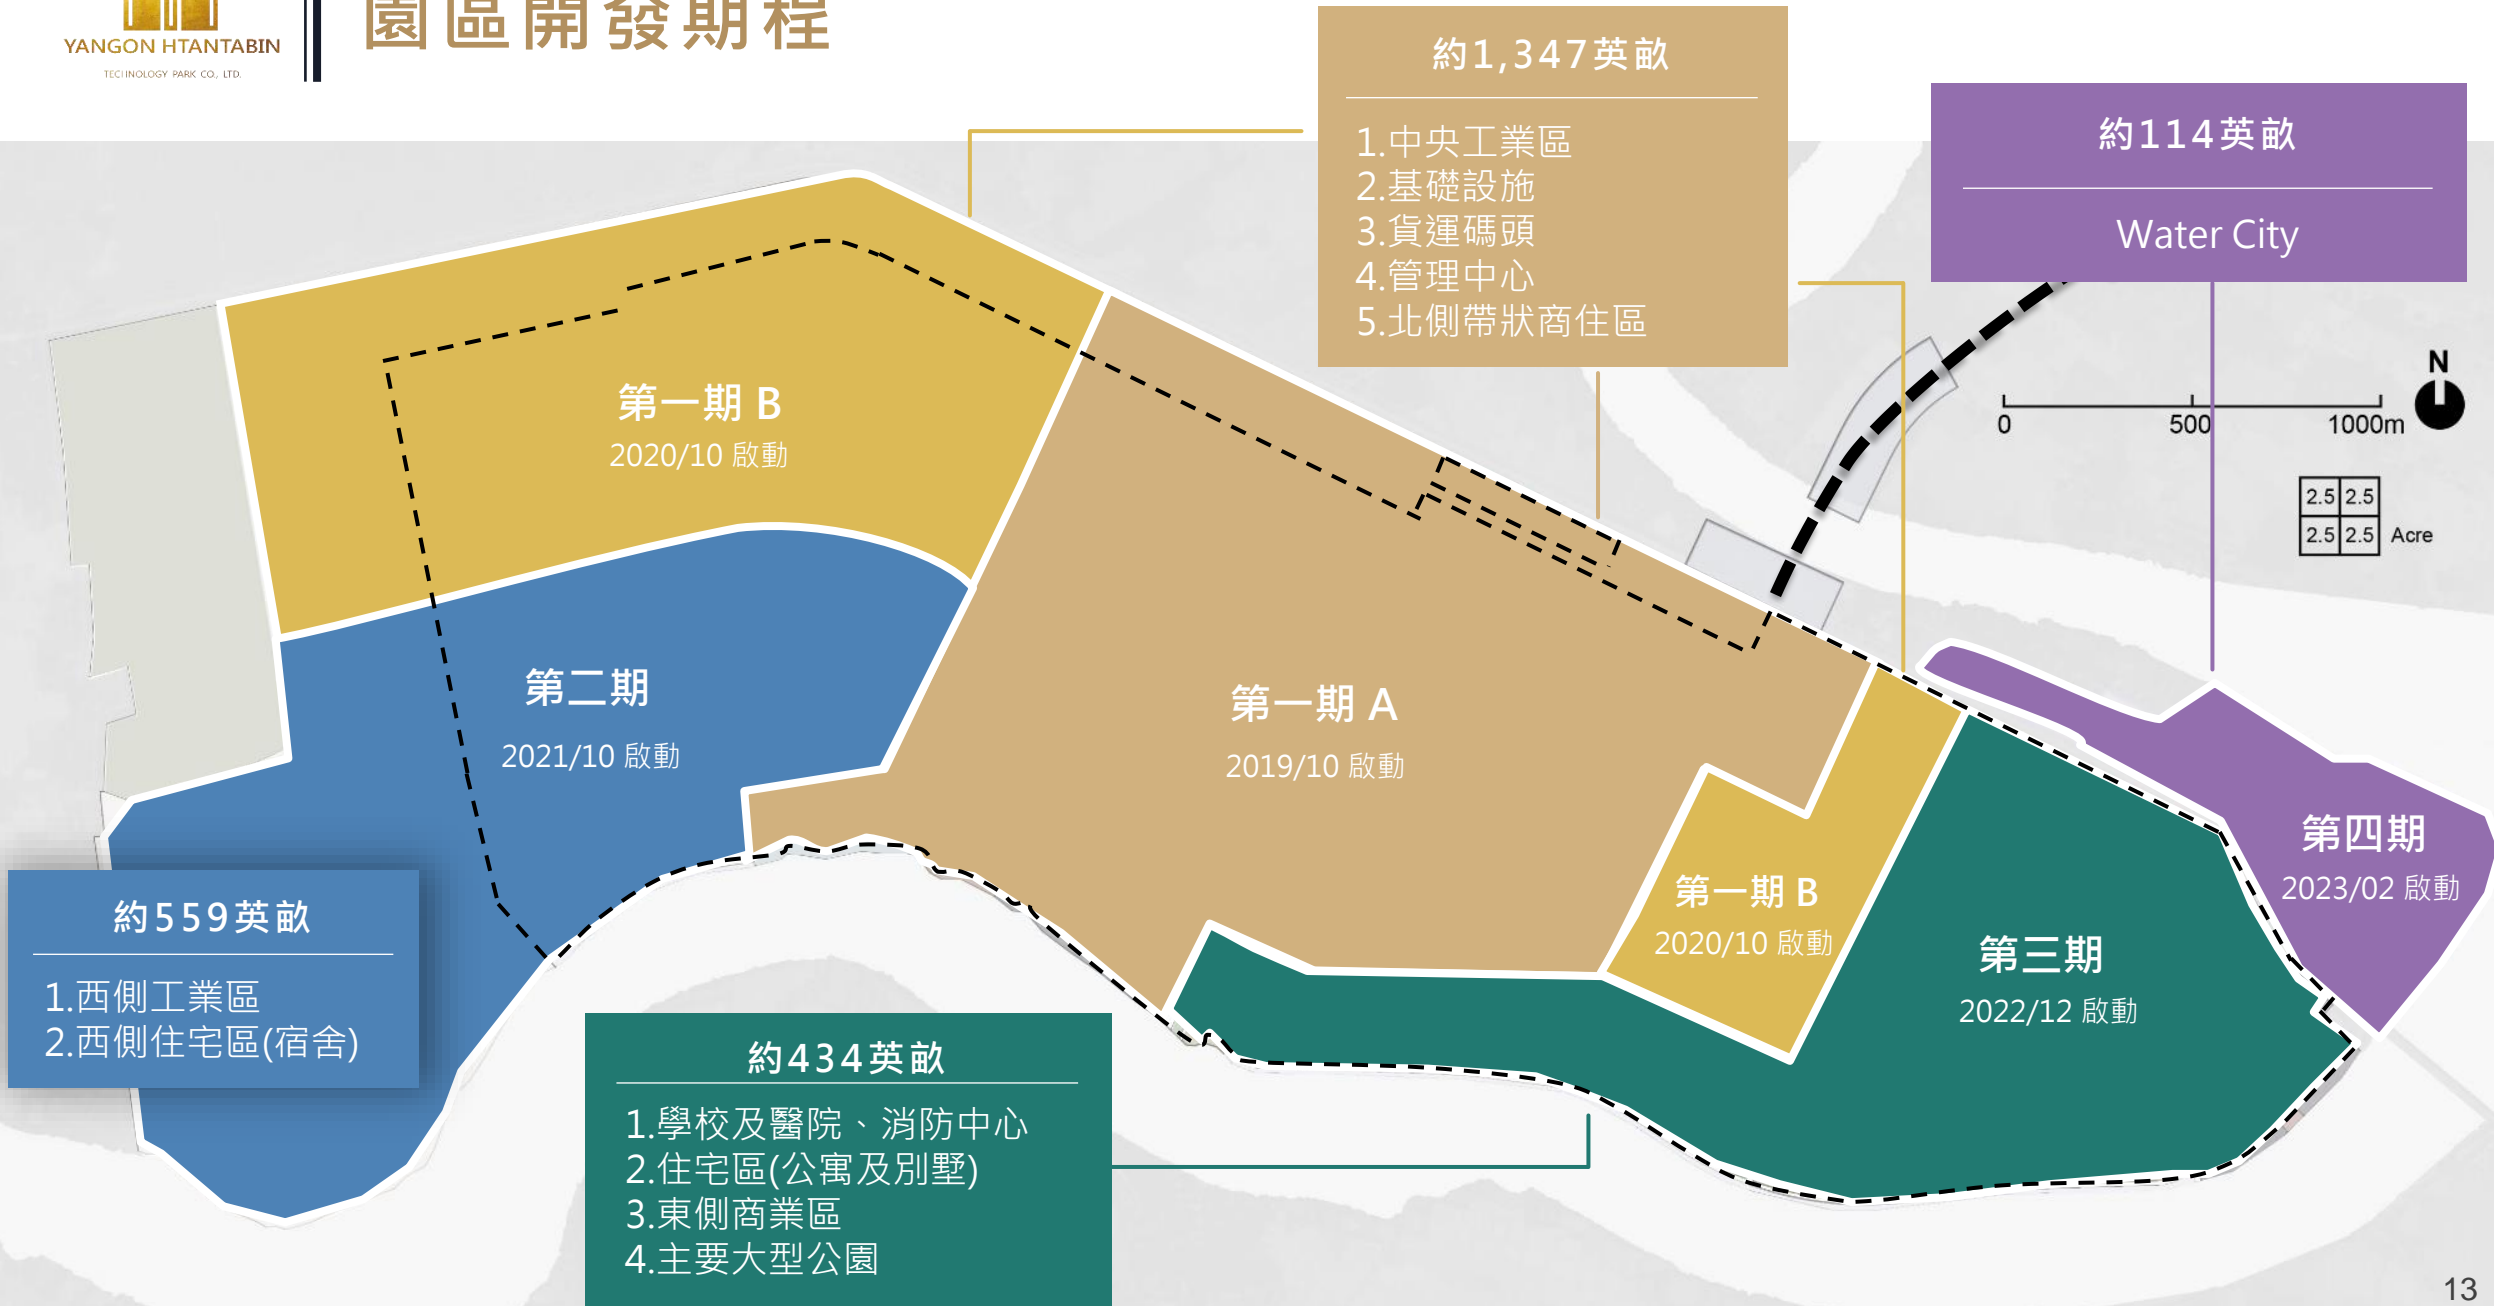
YANGON HTANTABIN
TECHNOLOGY PARK CO., LTD.

園區開發期程

約1,347英畝
1.中央工業區
2.基礎設施
3.貨運碼頭
4.管理中心
5.北側帶狀商住區

約114英畝
Water City

N
0
500
1000m

| 2.5 | 2.5 |
|---|---|
| 2.5 | 2.5 |

Acre

第一期 B
2020/10 啟動

第二期
2021/10 啟動

第一期 A
2019/10 啟動

第一期 B
2020/10 啟動

第三期
2022/12 啟動

第四期
2023/02 啟動

約559英畝
1.西側工業區
2.西側住宅區(宿舍)

約434英畝
1.學校及醫院、消防中心
2.住宅區(公寓及別墅)
3.東側商業區
4.主要大型公園

13